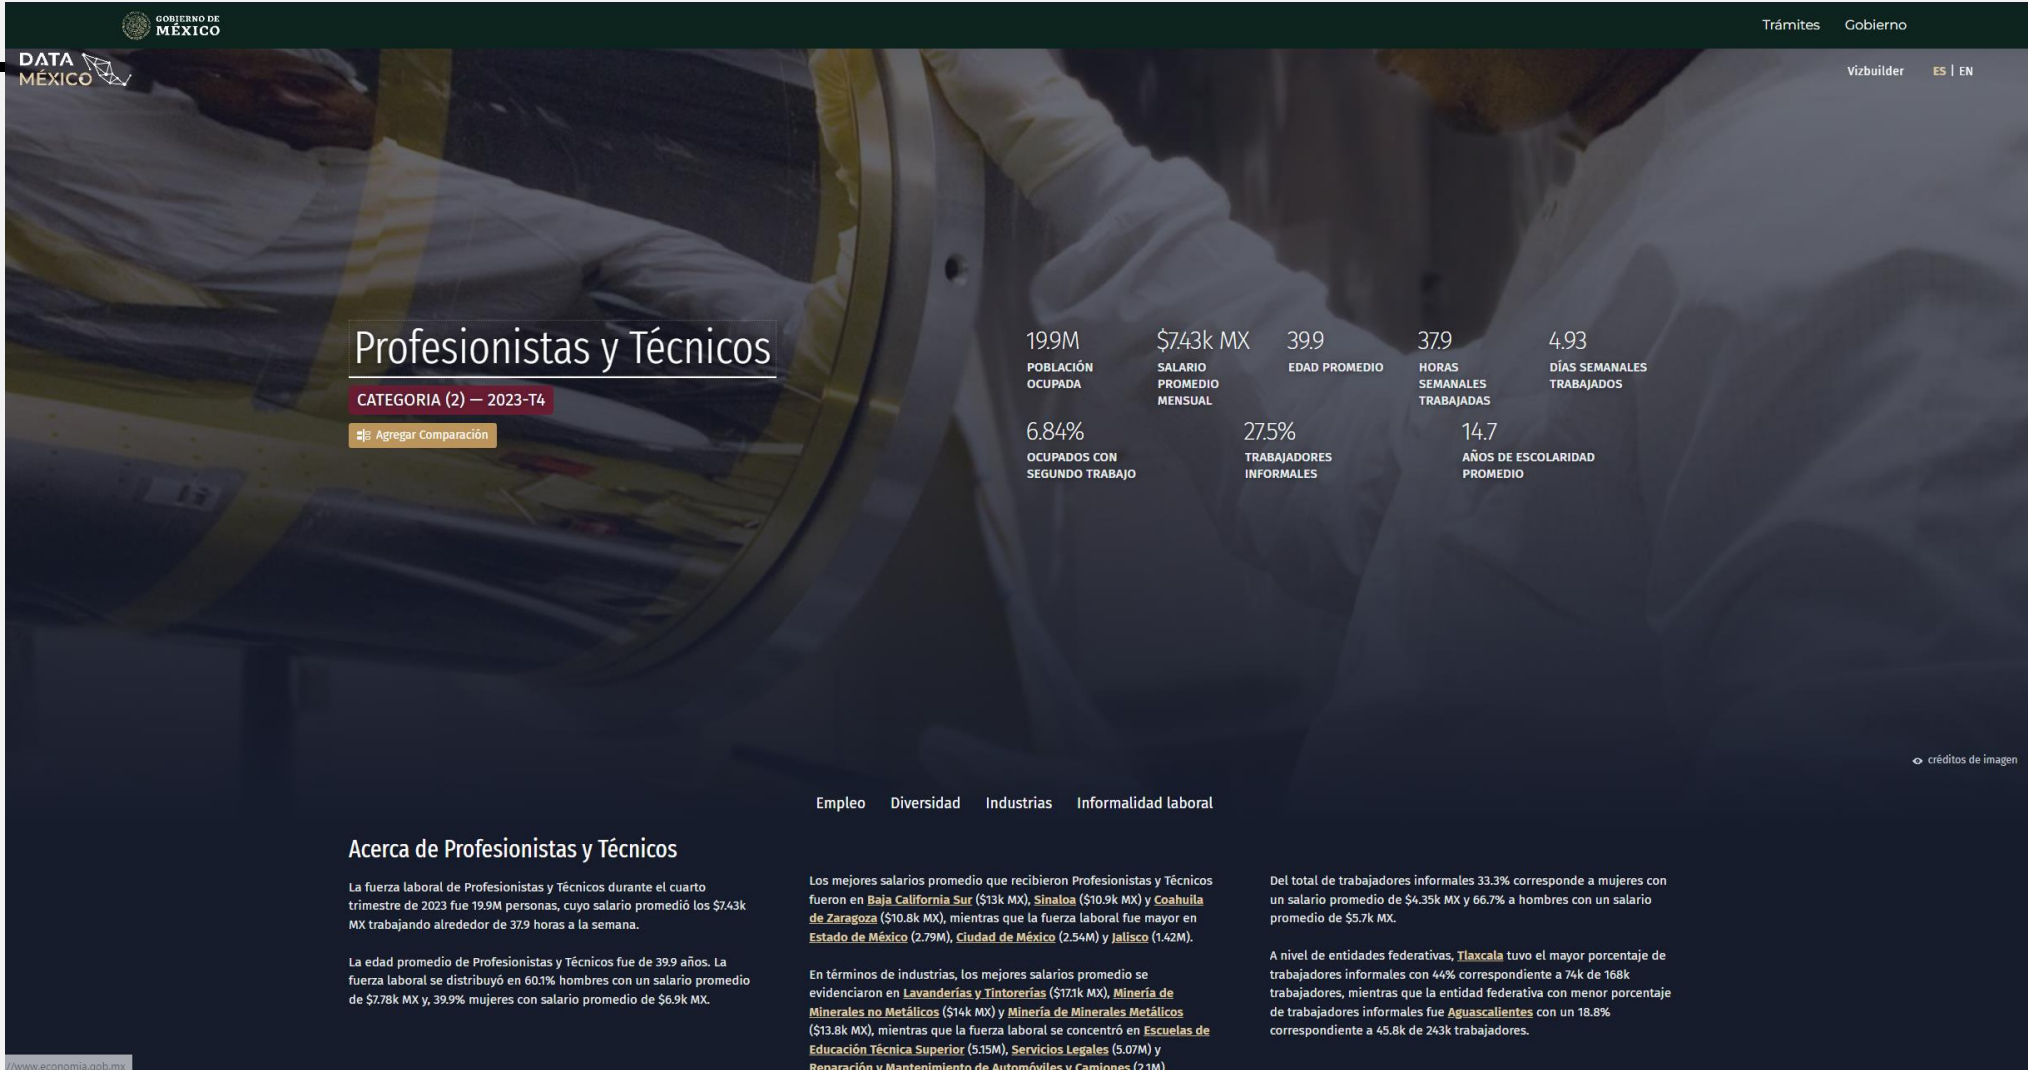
GOBIERNO DE MÉXICO

Trámites Gobierno

DATA MÉXICO

Vizbuilder ES | EN

Profesionistas y Técnicos

CATEGORIA (2) — 2023-T4

Agregar Comparación

19.9M
POBLACIÓN OCUPADA

$7.43k MX
SALARIO PROMEDIO MENSUAL

39.9
EDAD PROMEDIO

37.9
HORAS SEMANALES TRABAJADAS

4.93
DÍAS SEMANALES TRABAJADOS

6.84%
OCUPADOS CON SEGUNDO TRABAJO

27.5%
TRABAJADORES INFORMALES

14.7
AÑOS DE ESCOLARIDAD PROMEDIO

créditos de imagen

Empleo Diversidad Industrias Informalidad laboral

Acerca de Profesionistas y Técnicos

La fuerza laboral de Profesionistas y Técnicos durante el cuarto trimestre de 2023 fue 19.9M personas, cuyo salario promedió los $7.43k MX trabajando alrededor de 37.9 horas a la semana.

La edad promedio de Profesionistas y Técnicos fue de 39.9 años. La fuerza laboral se distribuyó en 60.1% hombres con un salario promedio de $7.78k MX y, 39.9% mujeres con salario promedio de $6.9k MX.

Los mejores salarios promedio que recibieron Profesionistas y Técnicos fueron en Baja California Sur ($13k MX), Sinaloa ($10.9k MX) y Coahuila de Zaragoza ($10.8k MX), mientras que la fuerza laboral fue mayor en Estado de México (2.79M), Ciudad de México (2.54M) y Jalisco (1.42M).

En términos de industrias, los mejores salarios promedio se evidenciaron en Lavanderías y Tintorerías ($17.1k MX), Minería de Minerales no Metálicos ($14k MX) y Minería de Minerales Metálicos ($13.8k MX), mientras que la fuerza laboral se concentró en Escuelas de Educación Técnica Superior (5.15M), Servicios Legales (5.07M) y Reparación y Mantenimiento de Automóviles y Camiones (2.1M).

Del total de trabajadores informales 33.3% corresponde a mujeres con un salario promedio de $4.35k MX y 66.7% a hombres con un salario promedio de $5.7k MX.

A nivel de entidades federativas, Tlaxcala tuvo el mayor porcentaje de trabajadores informales con 44% correspondiente a 74k de 168k trabajadores, mientras que la entidad federativa con menor porcentaje de trabajadores informales fue Aguascalientes con un 18.8% correspondiente a 45.8k de 243k trabajadores.

//www.economia.gob.mx